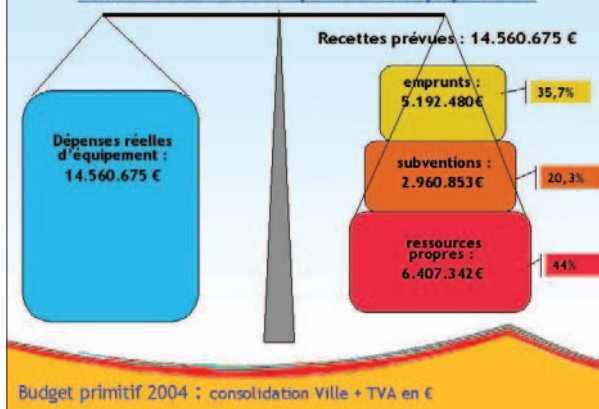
Recettes prévues : 14.560.675 €

Dépenses réelles d'équipement : 14.560.675 €

emprunts : 5.192.480€

35,7%

subventions : 2.960.853€

20,3%

ressources propres : 6.407.342€

44%

Budget primitif 2004 : consolidation Ville + TVA en €